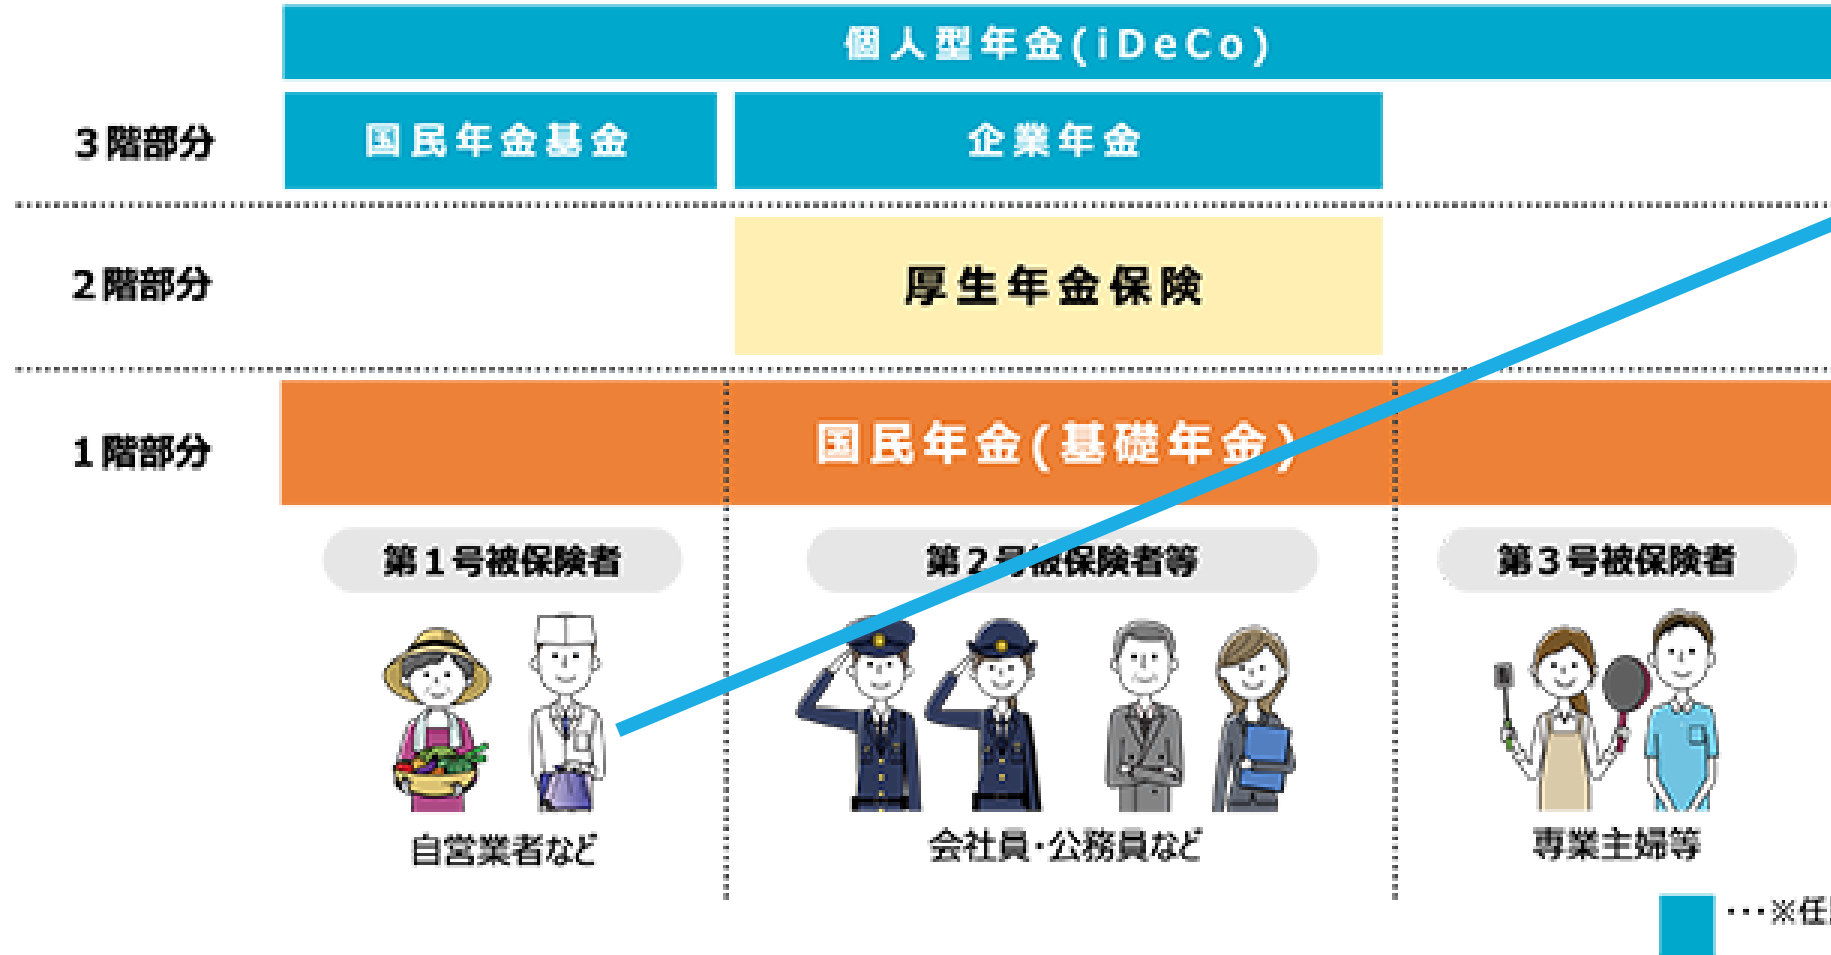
個人型年金(iDeCo)

3階部分

国民年金基金

企業年金

2階部分

厚生年金保険

1階部分

国民年金(基礎年金)

第1号被保険者

第2号被保険者等

第3号被保険者

自営業者など

会社員・公務員など

専業主婦等

・・・※任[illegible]